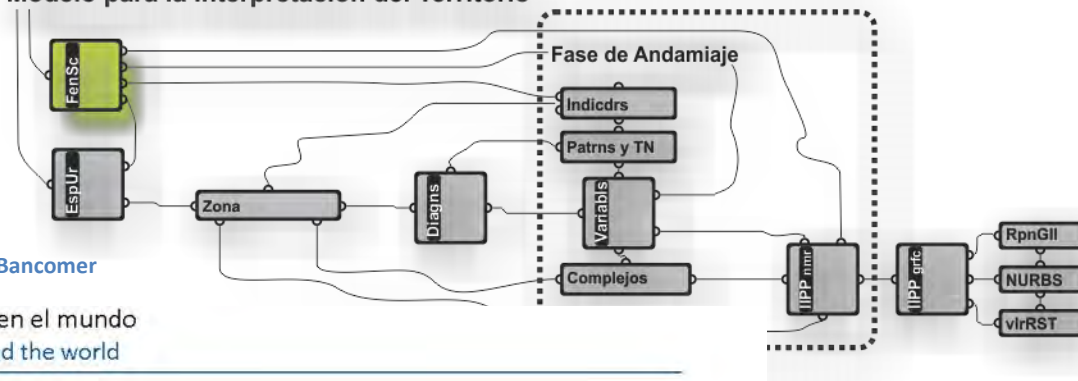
Modelo para la interpretación del Territorio

Fase de Andamiaje

FenSc

EspUr

Zona

Diagns

Indicdrs

Patrns y TN

Variabls

Complejos

IIPP nmr

IIPP grfc

RpnGll

NURBS

vlrRST

Bancomer

en el mundo
d the world